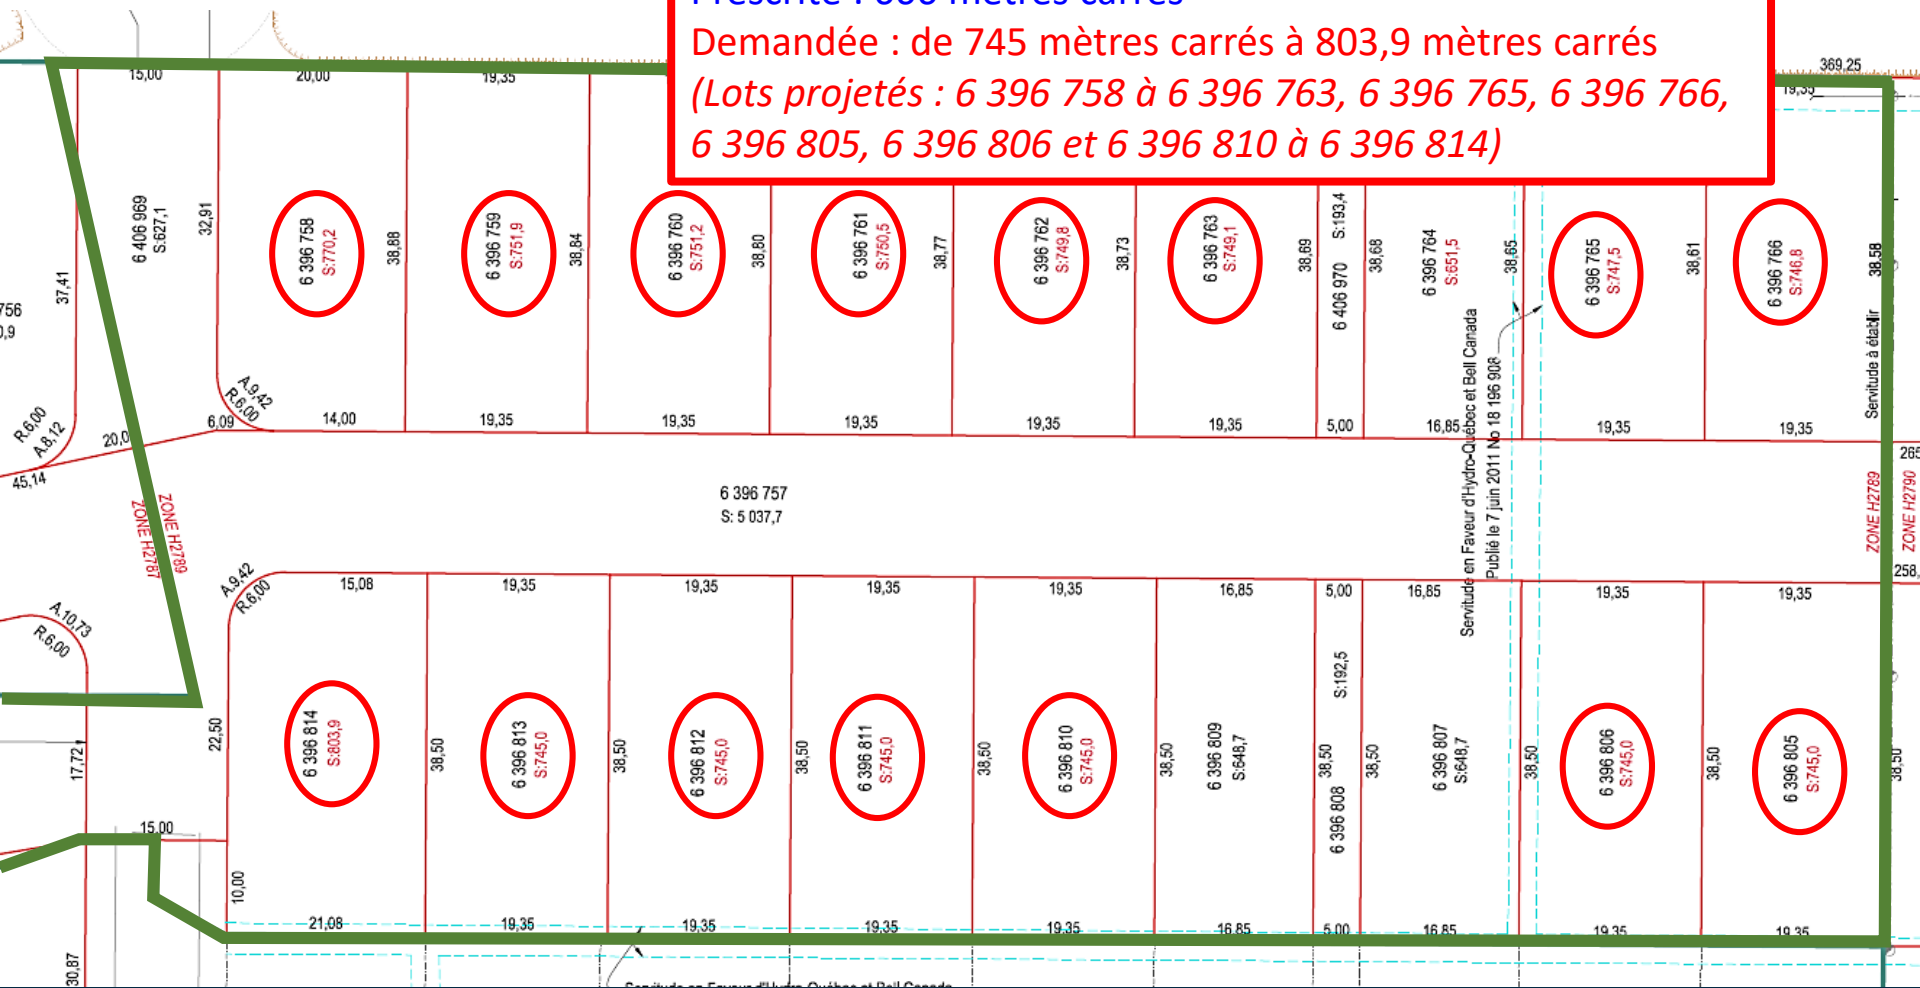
Demandée : de 745 mètres carrés à 803,9 mètres carrés
(Lots projetés : 6 396 758 à 6 396 763, 6 396 765, 6 396 766, 6 396 805, 6 396 806 et 6 396 810 à 6 396 814)

15,00
20,00
19,35
369,25
19,35
6 406 969
S:627,1
32,91
37,41
6 396 758
S:770,2
38,88
6 396 759
S:751,9
38,84
6 396 760
S:751,2
38,80
6 396 761
S:750,5
38,77
6 396 762
S:749,8
38,73
6 396 763
S:749,1
38,69
6 406 970
S:193,4
38,68
6 396 764
S:651,5
38,65
6 396 765
S:747,5
38,61
6 396 766
S:746,8
38,58
Servitude à établir
A.9,42
R.6,00
6,09
14,00
19,35
19,35
19,35
19,35
19,35
5,00
16,85
19,35
19,35
R.6,00
A.8,12
20,0
45,14
265
6 396 757
S: 5 037,7
Servitude en Faveur d'Hydro-Québec et Bell Canada
Publié le 7 juin 2011 No 18 196 908
ZONE H2789
ZONE H2787
ZONE H2789
ZONE H2790
258,
A.9,42
R.6,00
15,08
19,35
19,35
19,35
19,35
16,85
5,00
16,85
19,35
19,35
A.10,73
R.6,00
22,50
6 396 814
S:803,9
38,50
6 396 813
S:745,0
38,50
6 396 812
S:745,0
38,50
6 396 811
S:745,0
38,50
6 396 810
S:745,0
38,50
6 396 809
S:648,7
S:192,5
38,50
6 396 808
38,50
6 396 807
S:648,7
38,50
6 396 806
S:745,0
38,50
6 396 805
S:745,0
38,50
17,72
15,00
10,00
21,08
19,35
19,35
19,35
19,35
16,85
5,00
16,85
19,35
19,35
30,87
756
0,9